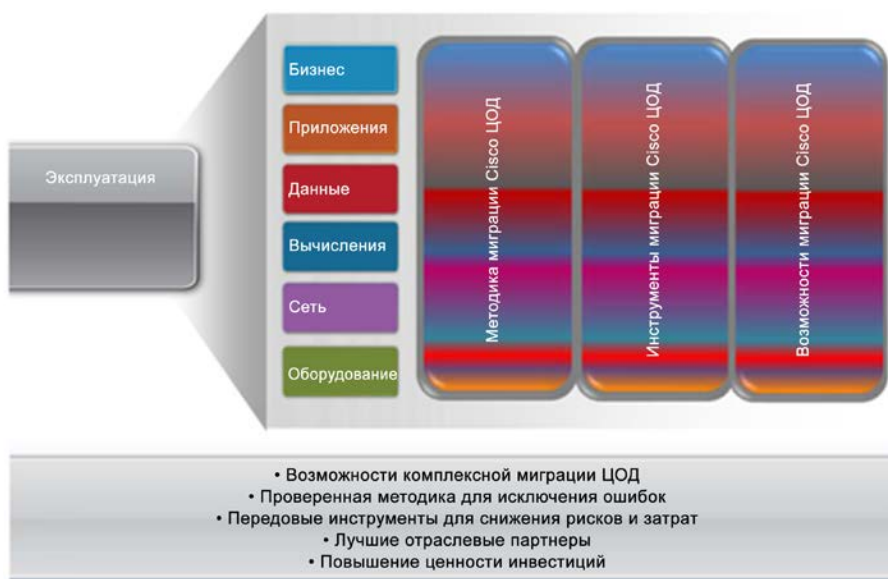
Эксплуатация

Бизнес
Приложения
Данные
Вычисления
Сеть
Оборудование

Методика миграции Cisco ЦОД
Инструменты миграции Cisco ЦОД
Возможности миграции Cisco ЦОД

• Возможности комплексной миграции ЦОД
• Проверенная методика для исключения ошибок
• Передовые инструменты для снижения рисков и затрат
• Лучшие отраслевые партнеры
• Повышение ценности инвестиций